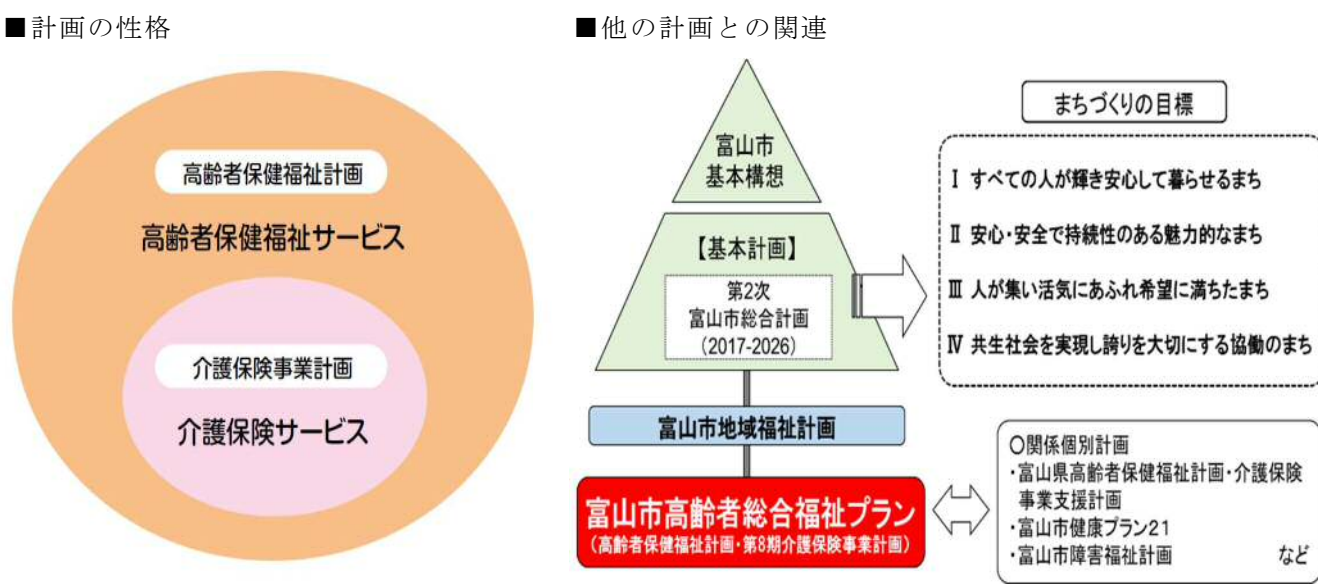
■計画の性格

高齢者保健福祉計画

高齢者保健福祉サービス

介護保険事業計画

介護保険サービス

■他の計画との関連

富山市
基本構想

【基本計画】

第2次
富山市総合計画
(2017-2026)

まちづくりの目標

Ⅰ すべての人が輝き安心して暮らせるまち

Ⅱ 安心・安全で持続性のある魅力的なまち

Ⅲ 人が集い活気にあふれ希望に満ちたまち

Ⅳ 共生社会を実現し誇りを大切にする協働のまち

富山市地域福祉計画

富山市高齢者総合福祉プラン
(高齢者保健福祉計画・第8期介護保険事業計画)

○関係個別計画
・富山県高齢者保健福祉計画・介護保険事業支援計画
・富山市健康プラン21
・富山市障害福祉計画　など